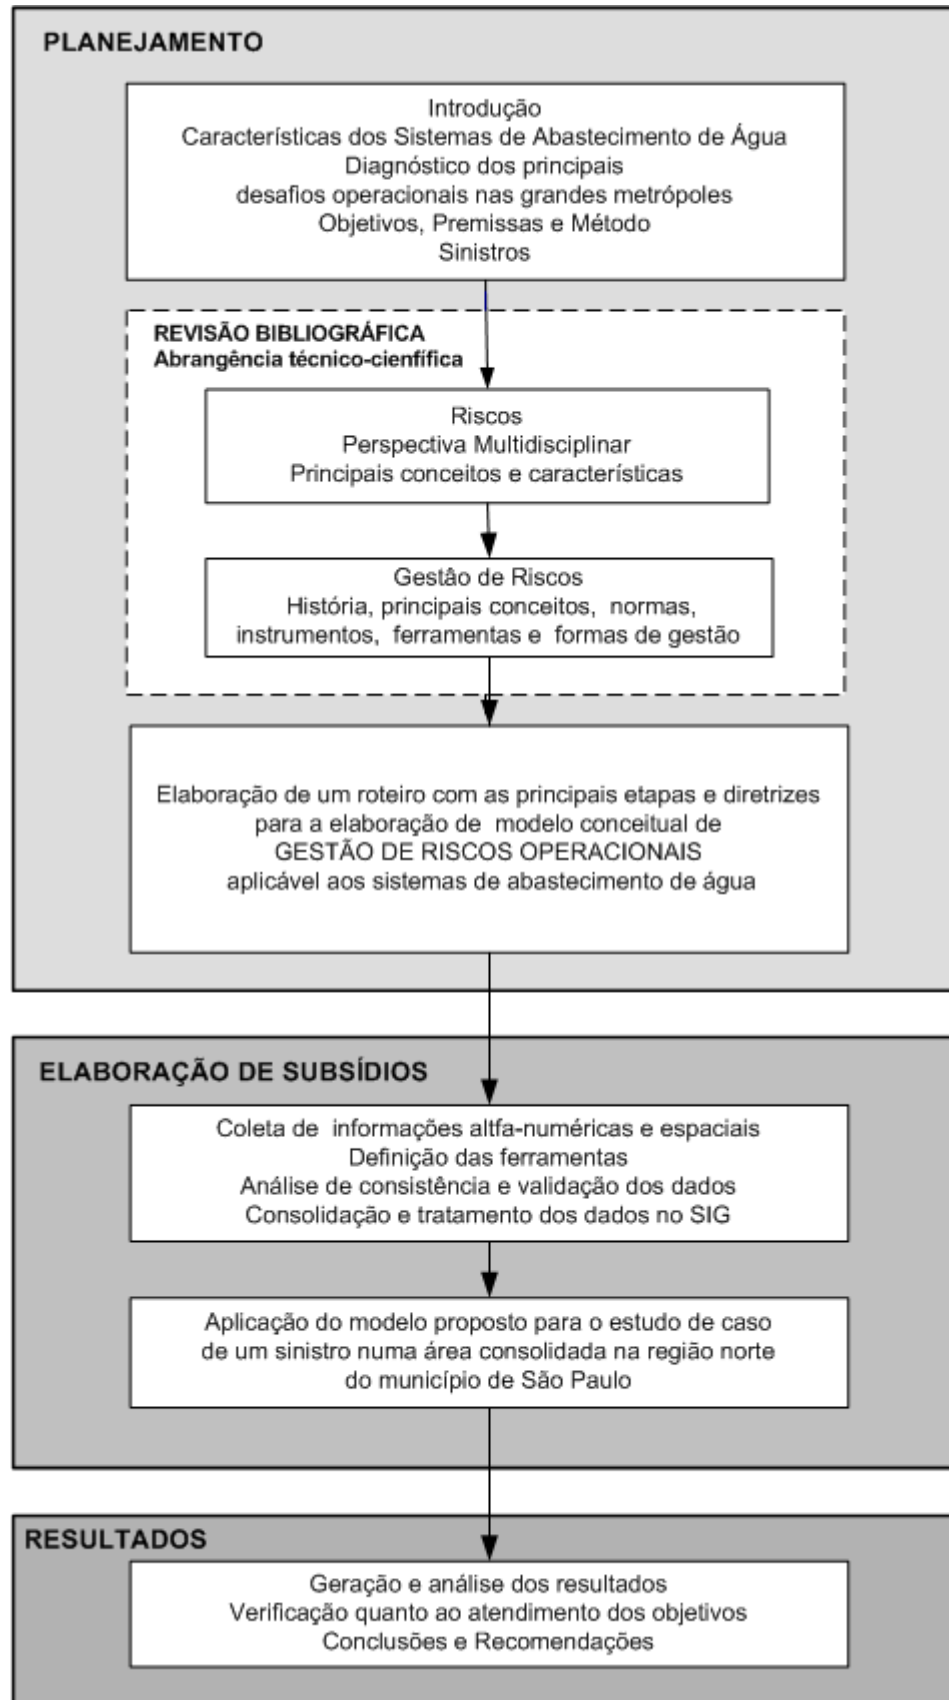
PLANEJAMENTO

Introdução
Características dos Sistemas de Abastecimento de Água
Diagnóstico dos principais
desafios operacionais nas grandes metrópoles
Objetivos, Premissas e Método
Sinistros

REVISÃO BIBLIOGRÁFICA
Abrangência técnico-cienfífica

Riscos
Perspectiva Multidisciplinar
Principais conceitos e características

Gestão de Riscos
História, principais conceitos, normas, instrumentos, ferramentas e formas de gestão

Elaboração de um roteiro com as principais etapas e diretrizes para a elaboração de modelo conceitual de GESTÃO DE RISCOS OPERACIONAIS aplicável aos sistemas de abastecimento de água

ELABORAÇÃO DE SUBSÍDIOS

Coleta de informações altfa-numéricas e espaciais
Definição das ferramentas
Análise de consistência e validação dos dados
Consolidação e tratamento dos dados no SIG

Aplicação do modelo proposto para o estudo de caso de um sinistro numa área consolidada na região norte do município de São Paulo

RESULTADOS

Geração e análise dos resultados
Verificação quanto ao atendimento dos objetivos
Conclusões e Recomendações